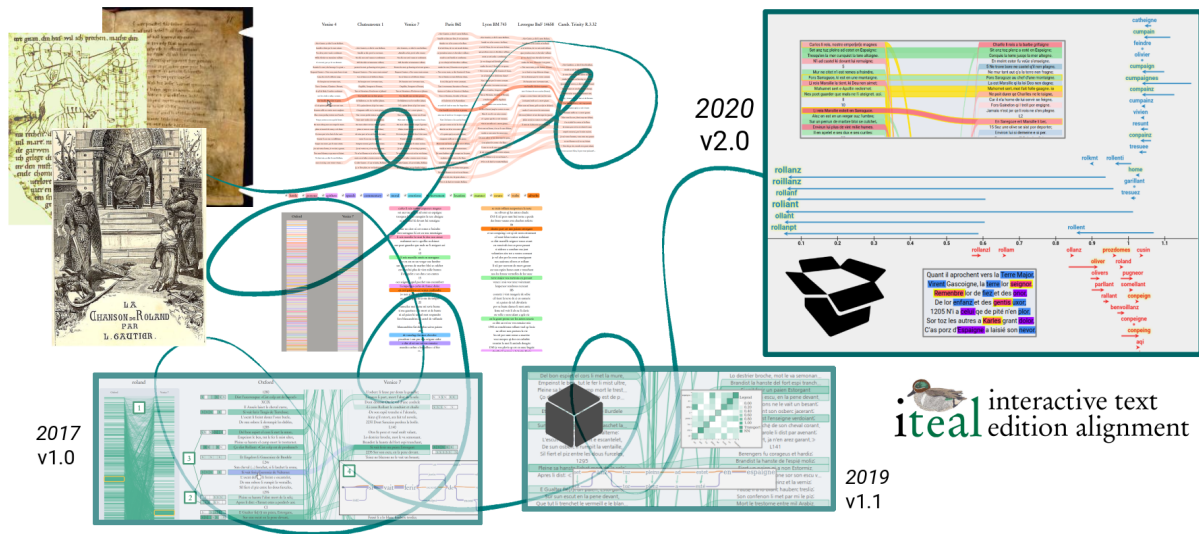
LA CHANSON DE ROLAND PAR L. GAUTIER.

2020
v2.0

rollanz
roillanz
rollant
roliant
ollant
rollanpt

rollent
rollenti
rolland

catheigne
campain
feindre
olivier
compaigne
compaignes
compaignon
compainz
vivien
resuirt
compaigno
tressunz

tome
parlitant
tresaiz

0.1 0.2 0.3 0.4 0.5 0.6 0.7 0.8 0.9 1 1.1

rollanz rollam
olianz prozdomme cusin
oliver roland
olivers pugneor
parlant somellant
rollant compeigne
baronsillanz
compeigne
compeing
aqi

Quant il aprochent vers la Terre Major, Vivent Gascoigne, la terre lor seignos, Remembre lor de feiz et des onurs, De lor enfanz et des gentis oixors. 1205 N'i a celui qe de pité n'en plor. Sor toz les autres e Karles grant dolor, C'as porz d'Espaigne a laisié son nevor.

2017
v1.0

2019
v1.1

iteal interactive text edition alignment